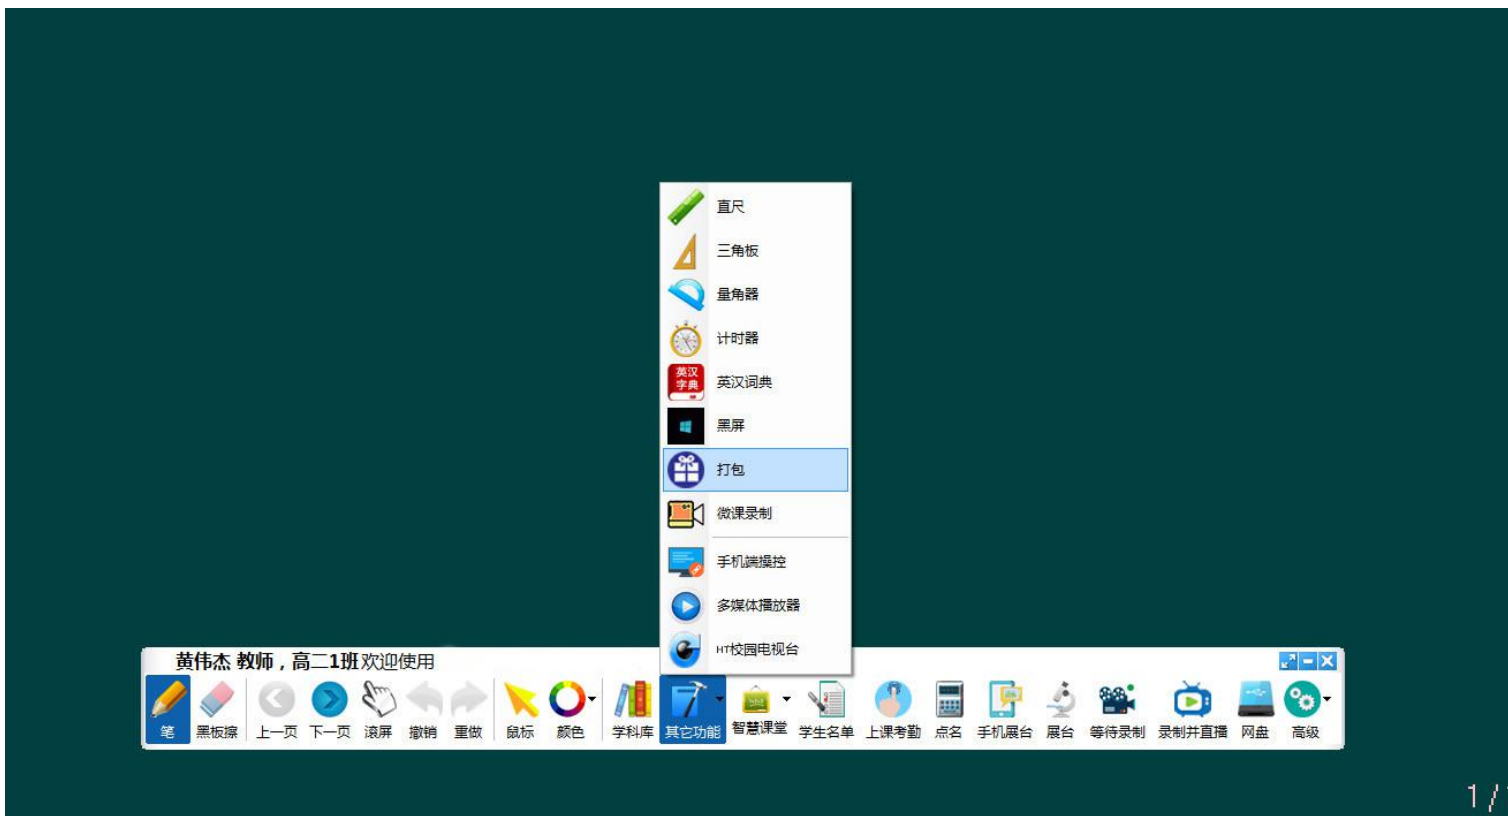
直尺
三角板
量角器
计时器
英汉字典
英汉词典
黑屏
打包
微课录制
手机端操控
多媒体播放器
HT校园电视台

黄伟杰 教师，高二1班欢迎使用

笔 黑板擦 上一页 下一页 滚屏 撤销 重做 鼠标 颜色 学科库 其它功能 智慧课堂 学生名单 上课考勤 点名 手机展台 展台 等待录制 录制并直播 网盘 高级

1 / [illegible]